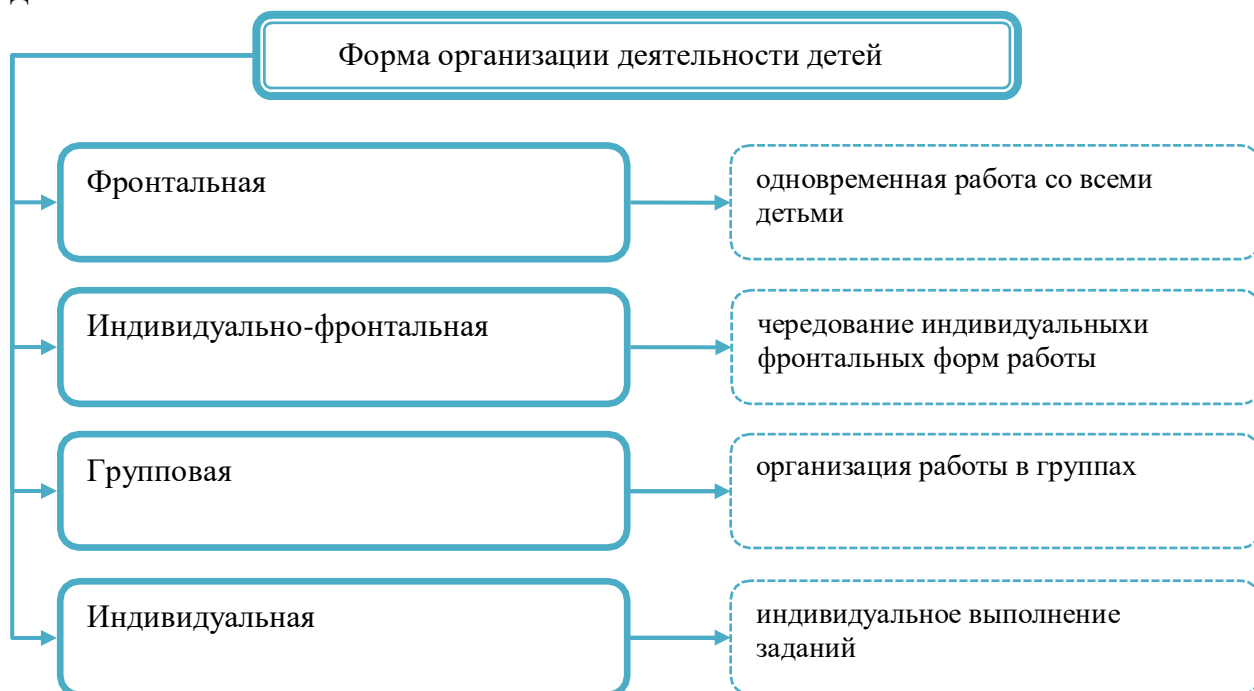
Форма организации деятельности детей

Фронтальная

одновременная работа со всеми детьми

Индивидуально-фронтальная

чередование индивидуальныхи фронтальных форм работы

Групповая

организация работы в группах

Индивидуальная

индивидуальное выполнение заданий